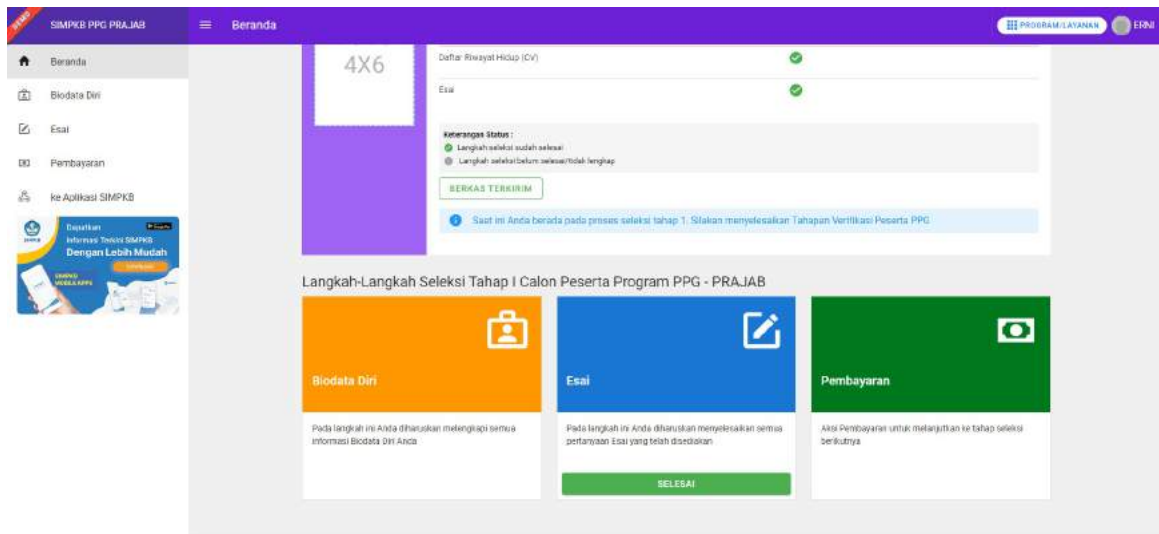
SIMPKB PPG PRAJAB

Beranda

PROGRAM/LAYANAN ERNI

Beranda

Biodata Diri

Esai

Pembayaran

ke Aplikasi SIMPKB

Dapatkan Informasi Terkini SIMPKB Dengan Lebih Mudah

SIMPKB MOBILE APPS

4X6

Daftar Riwayat Hidup (CV)

Esai

Keterangan Status :
Langkah seleksi sudah selesai
Langkah seleksi belum selesai/tidak lengkap

BERKAS TERKIRIM

Saat ini Anda berada pada proses seleksi tahap 1. Silakan menyelesaikan Tahapan Verifikasi Peserta PPG

Langkah-Langkah Seleksi Tahap I Calon Peserta Program PPG - PRAJAB

Biodata Diri

Pada langkah ini Anda diharuskan melengkapi semua informasi Biodata Diri Anda

Esai

Pada langkah ini Anda diharuskan menyelesaikan semua pertanyaan Esai yang telah disediakan

SELESAI

Pembayaran

Aksi Pembayaran untuk melanjutkan ke tahap seleksi berikutnya